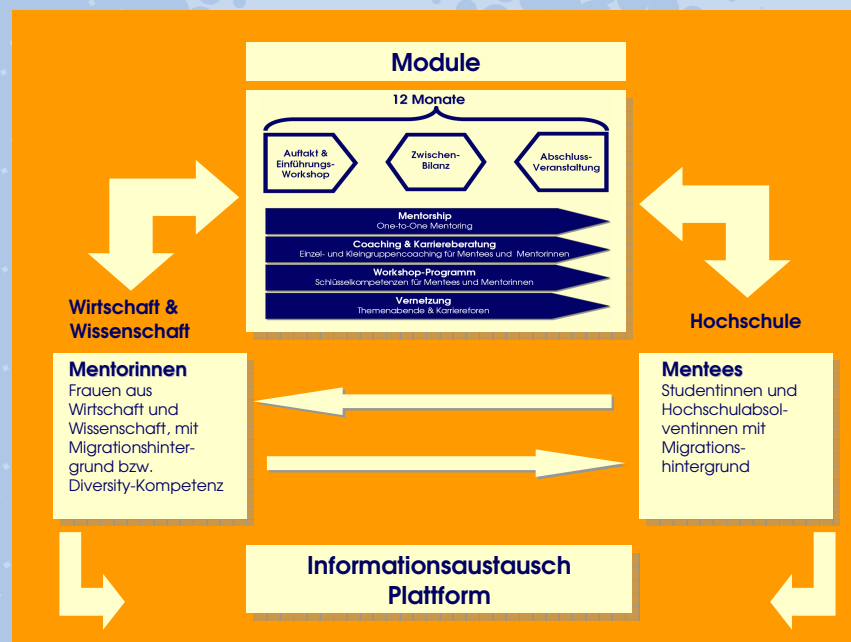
Module

12 Monate

Auftakt & Einführungs-Workshop

Zwischen-Bilanz

Abschluss-Veranstaltung

Mentorship
One-to-One Mentoring

Coaching & Karriereberatung
Einzel- und Kleingruppencoaching für Mentees und Mentorinnen

Workshop-Programm
Schlüsselkompetenzen für Mentees und Mentorinnen

Vernetzung
Themenabende & Karriereforen

Wirtschaft & Wissenschaft

Hochschule

Mentorinnen
Frauen aus Wirtschaft und Wissenschaft, mit Migrationshintergrund bzw. Diversity-Kompetenz

Mentees
Studentinnen und Hochschulabsolventinnen mit Migrationshintergrund

Informationsaustausch Plattform